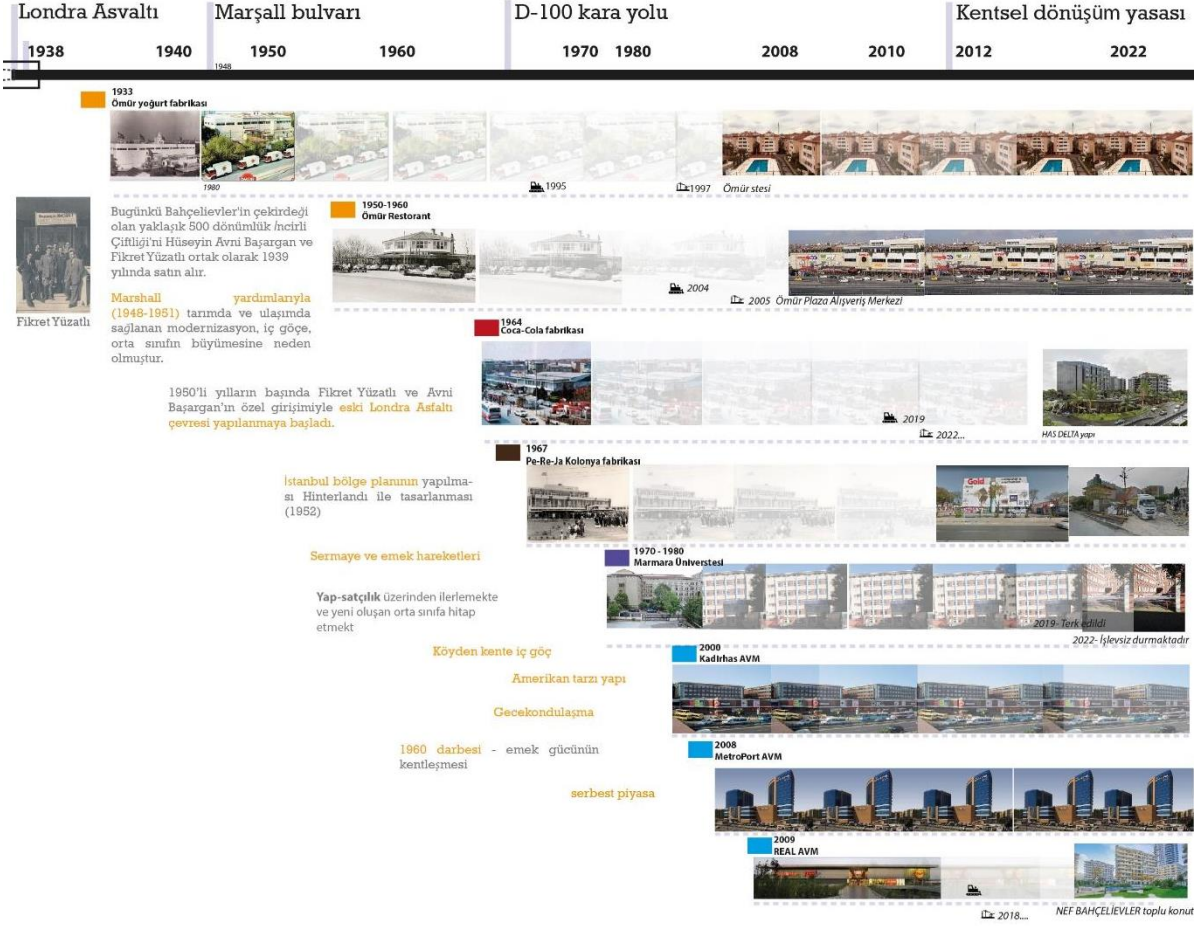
Londra Asvaltı
Marşall bulvarı
D-100 kara yolu
Kentsel dönüşüm yasası

1938 1940 1948 1950 1960 1970 1980 2008 2010 2012 2022

1933
Ömür yoğurt fabrikası

1980
1995
1997 Ömür stesi

Fikret Yüzatlı

Bugünkü Bahçelievler'in çekirdeği olan yaklaşık 500 dönümlük İncirli Çiftliği'ni Hüseyin Avni Başargan ve Fikret Yüzatlı ortak olarak 1939 yılında satın alır.

Marshall yardımlarıyla (1948-1951) tarımda ve ulaşımda sağlanan modernizasyon, iç göçe, orta sınıfın büyümesine neden olmuştur.

1950-1960
Ömür Restorant

2004
2005 Ömür Plaza Alışveriş Merkezi

1964
Coca-Cola fabrikası

1950'li yılların başında Fikret Yüzatlı ve Avni Başargan'ın özel girişimiyle eski Londra Asfaltı çevresi yapılanmaya başladı.

2019
2022...
HAS DELTA yapı

1967
Pe-Re-Ja Kolonya fabrikası

İstanbul bölge planının yapılması Hinterlandı ile tasarlanması (1952)

Sermaye ve emek hareketleri

1970 - 1980
Marmara Üniversitesi

Yap-satçılık üzerinden ilerlemekte ve yeni oluşan orta sınıfa hitap etmekt

2019- Terk edildi
2022- İşlevsiz durmaktadır

Köyden kente iç göç

2000
Kadirhas AVM

Amerikan tarzı yapı

Gecekondulaşma

1960 darbesi - emek gücünün kentleşmesi

2008
MetroPort AVM

serbest piyasa

2009
REAL AVM

2018....
NEF BAHÇELİEVLER toplu konut